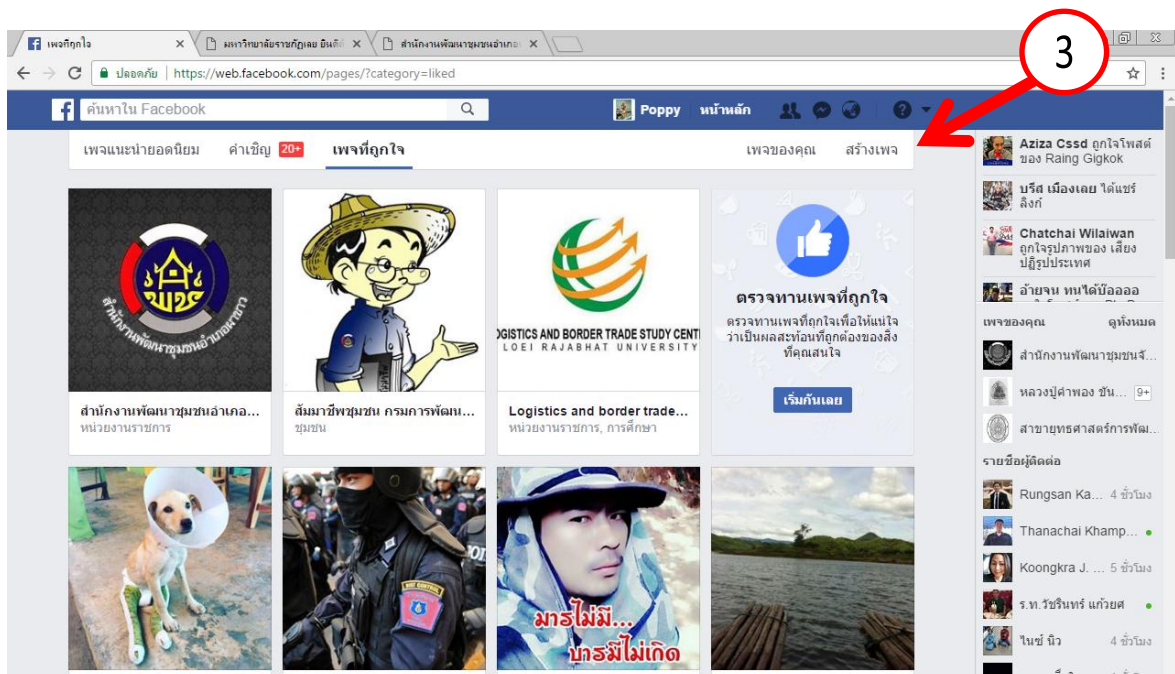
เพจที่ถูกใจ ×
มหาวิทยาลัยราชภัฏเลย ยินดี ×
สำนักงานพัฒนาชุมชนอำเภอ ×

ปลอดภัย | https://web.facebook.com/pages/?category=liked

3

ค้นหาใน Facebook

Poppy หน้าหลัก

เพจแนะนำยอดนิยม คำเชิญ 20+ เพจที่ถูกใจ เพจของคุณ สร้างเพจ

สำนักงานพัฒนาชุมชนอำเภอหนองหิน

LOGISTICS AND BORDER TRADE STUDY CENT
LOEI RAJABHAT UNIVERSITY

ตรวจทานเพจที่ถูกใจ
ตรวจทานเพจที่ถูกใจเพื่อให้แน่ใจว่าเป็นผลสะท้อนที่ถูกต้องของสิ่งที่คุณสนใจ
เริ่มกันเลย

สำนักงานพัฒนาชุมชนอำเภอ...
หน่วยงานราชการ

สัมมาชีพชุมชน กรมการพัฒน...
ชุมชน

Logistics and border trade...
หน่วยงานราชการ, การศึกษา

มารไม่มี...
บารมีไม่เกิด

Aziza Cssd ถูกใจโพสต์ของ Raing Gigkok
บริส เมืองเลย ได้แชร์ลิงก์
Chatchai Wilaiwan ถูกใจรูปภาพของ เสียงปฏิรูปประเทศ
อ้ายจน ทนได้บ่อออ

เพจของคุณ ดูทั้งหมด
สำนักงานพัฒนาชุมชนจั...
หลวงปู่คำพอง ขัน... 9+
สาขายุทธศาสตร์การพัฒ...

รายชื่อผู้ติดต่อ
Rungsan Ka... 4 ชั่วโมง
Thanachai Khamp...
Koongkra J. ... 5 ชั่วโมง
ร.ท.วัชรินทร์ แก้วยศ
ไนซ์ นิว 4 ชั่วโมง